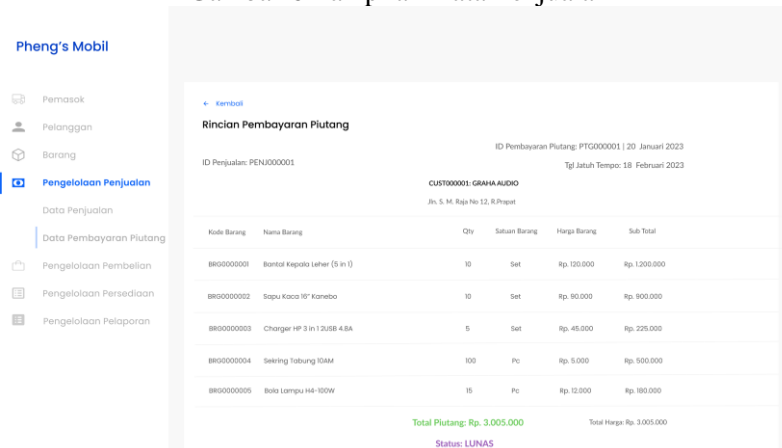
Pheng's Mobil

Pemasok
Pelanggan
Barang
Pengelolaan Penjualan
Data Penjualan
Data Pembayaran Piutang
Pengelolaan Pembelian
Pengelolaan Persediaan
Pengelolaan Pelaporan

← Kembali

Rincian Pembayaran Piutang

ID Pembayaran Piutang: PTG000001 | 20 Januari 2023

ID Penjualan: PENJ000001

Tgl Jatuh Tempo: 18 Februari 2023

CUST000001: GRAHA AUDIO

Jln. S. M. Raja No 12, R.Prapat

| Kode Barang | Nama Barang | Qty | Satuan Barang | Harga Barang | Sub Total |
|---|---|---|---|---|---|
| BRG0000001 | Bantal Kepala Leher (5 in 1) | 10 | Set | Rp. 120.000 | Rp. 1.200.000 |
| BRG0000002 | Sapu Kaca 16" Kanebo | 10 | Set | Rp. 90.000 | Rp. 900.000 |
| BRG0000003 | Charger HP 3 in 1 2USB 4.8A | 5 | Set | Rp. 45.000 | Rp. 225.000 |
| BRG0000004 | Sekring Tabung 10AM | 100 | Pc | Rp. 5.000 | Rp. 500.000 |
| BRG0000005 | Bola Lampu H4-100W | 15 | Pc | Rp. 12.000 | Rp. 180.000 |

Total Piutang: Rp. 3.005.000

Total Harga: Rp. 3.005.000

Status: LUNAS